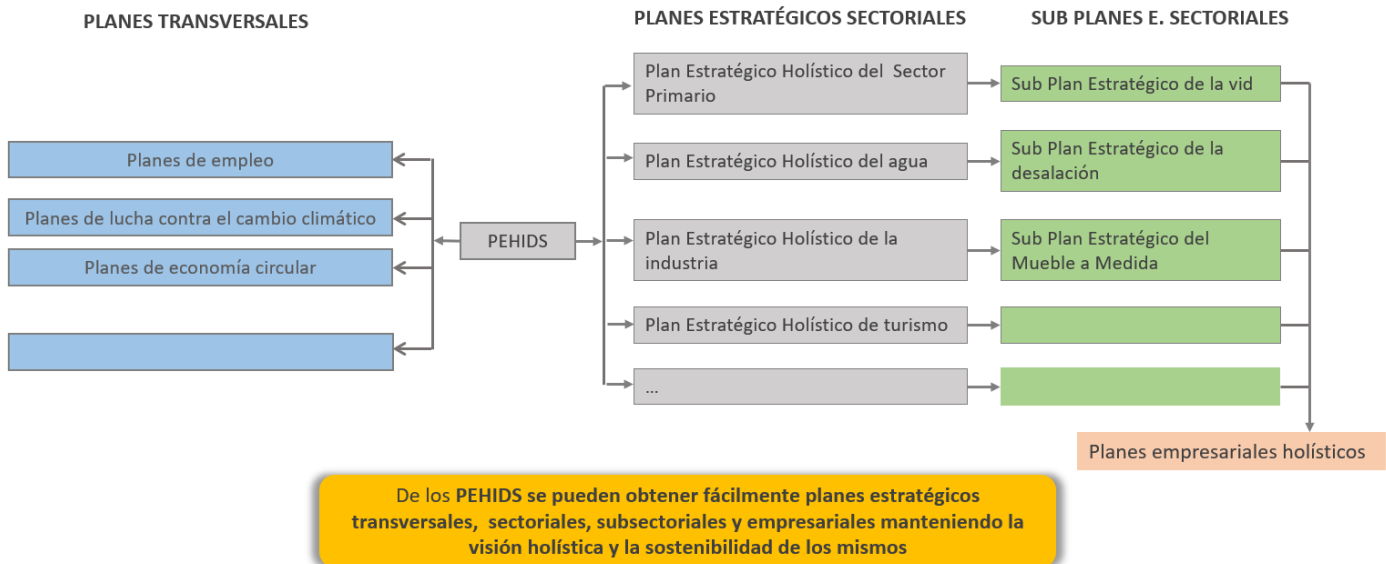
PLANES TRANSVERSALES

PLANES ESTRATÉGICOS SECTORIALES

SUB PLANES E. SECTORIALES

Planes de empleo

Planes de lucha contra el cambio climático

Planes de economía circular

PEHIDS

Plan Estratégico Holístico del Sector Primario

Plan Estratégico Holístico del agua

Plan Estratégico Holístico de la industria

Plan Estratégico Holístico de turismo

...

Sub Plan Estratégico de la vid

Sub Plan Estratégico de la desalación

Sub Plan Estratégico del Mueble a Medida

Planes empresariales holísticos

De los PEHIDS se pueden obtener fácilmente planes estratégicos transversales, sectoriales, subsectoriales y empresariales manteniendo la visión holística y la sostenibilidad de los mismos